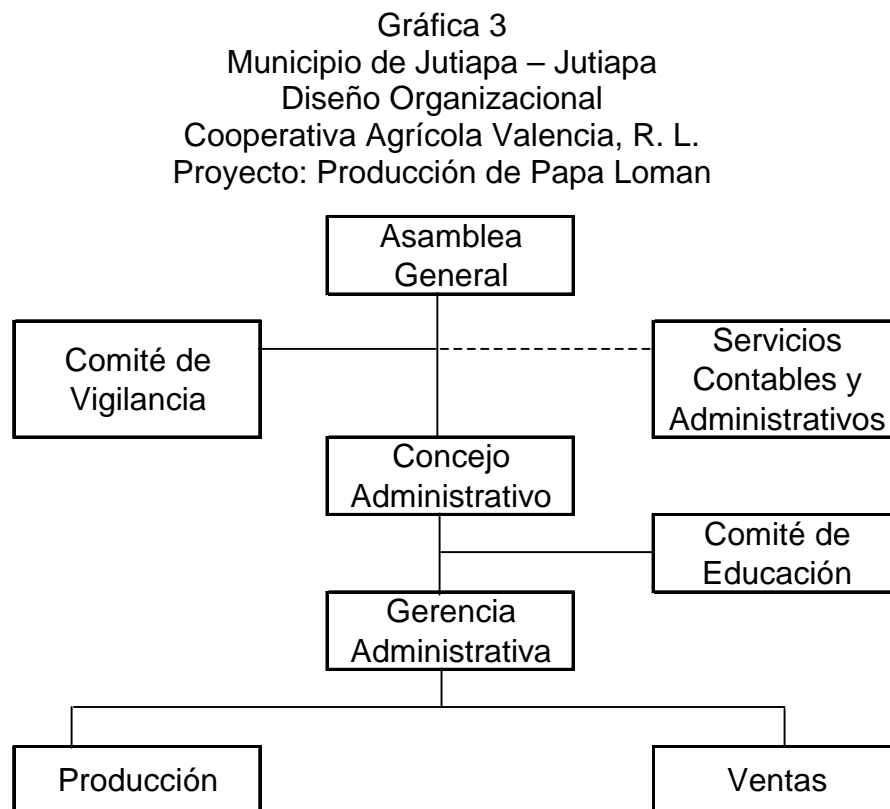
Gráfica 3
Municipio de Jutiapa – Jutiapa
Diseño Organizacional
Cooperativa Agrícola Valencia, R. L.
Proyecto: Producción de Papa Loman

Asamblea General

Comité de Vigilancia

Servicios Contables y Administrativos

Concejo Administrativo

Comité de Educación

Gerencia Administrativa

Producción

Ventas